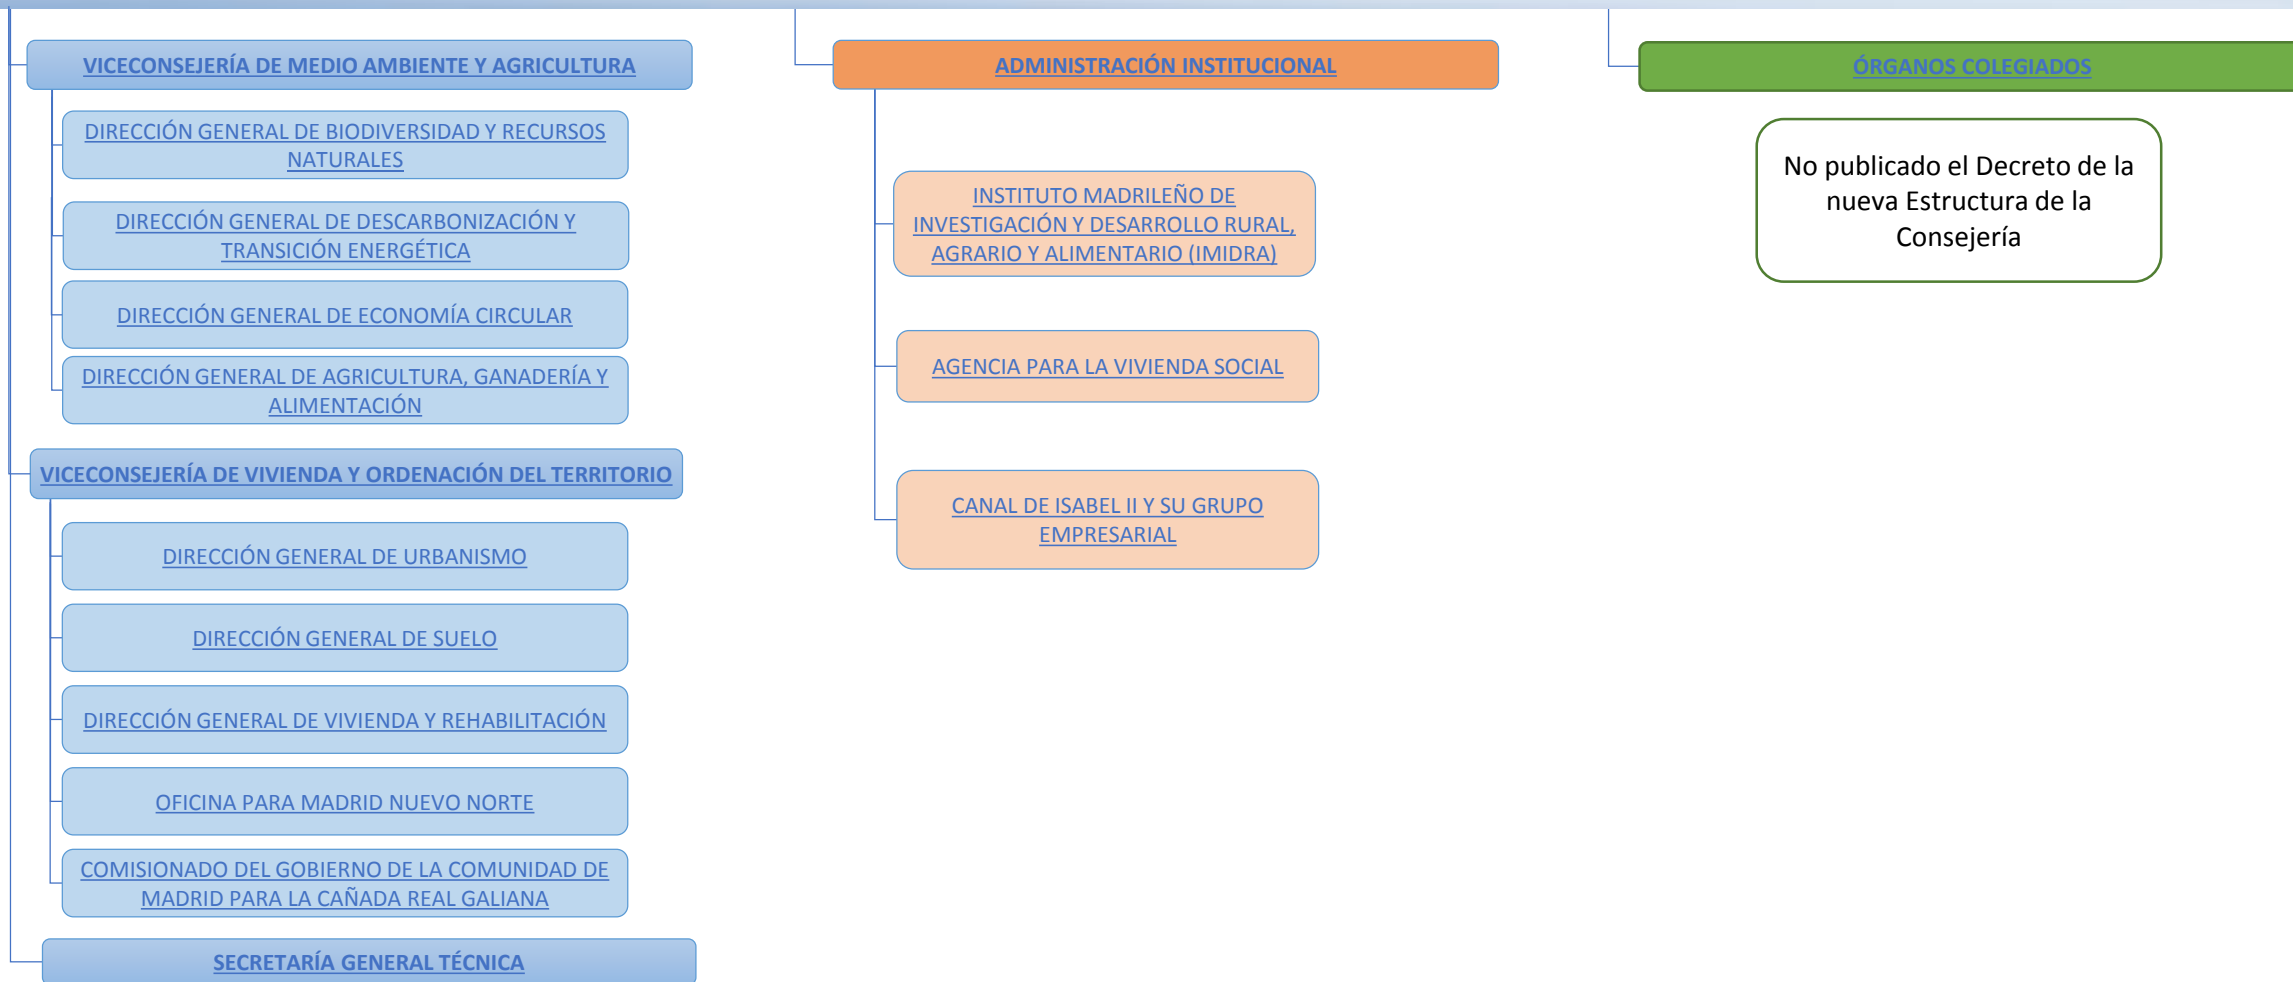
VICECONSEJERÍA DE MEDIO AMBIENTE Y AGRICULTURA

DIRECCIÓN GENERAL DE BIODIVERSIDAD Y RECURSOS NATURALES

DIRECCIÓN GENERAL DE DESCARBONIZACIÓN Y TRANSICIÓN ENERGÉTICA

DIRECCIÓN GENERAL DE ECONOMÍA CIRCULAR

DIRECCIÓN GENERAL DE AGRICULTURA, GANADERÍA Y ALIMENTACIÓN

VICECONSEJERÍA DE VIVIENDA Y ORDENACIÓN DEL TERRITORIO

DIRECCIÓN GENERAL DE URBANISMO

DIRECCIÓN GENERAL DE SUELO

DIRECCIÓN GENERAL DE VIVIENDA Y REHABILITACIÓN

OFICINA PARA MADRID NUEVO NORTE

COMISIONADO DEL GOBIERNO DE LA COMUNIDAD DE MADRID PARA LA CAÑADA REAL GALIANA

SECRETARÍA GENERAL TÉCNICA

ADMINISTRACIÓN INSTITUCIONAL

INSTITUTO MADRILEÑO DE INVESTIGACIÓN Y DESARROLLO RURAL, AGRARIO Y ALIMENTARIO (IMIDRA)

AGENCIA PARA LA VIVIENDA SOCIAL

CANAL DE ISABEL II Y SU GRUPO EMPRESARIAL

ÓRGANOS COLEGIADOS

No publicado el Decreto de la nueva Estructura de la Consejería